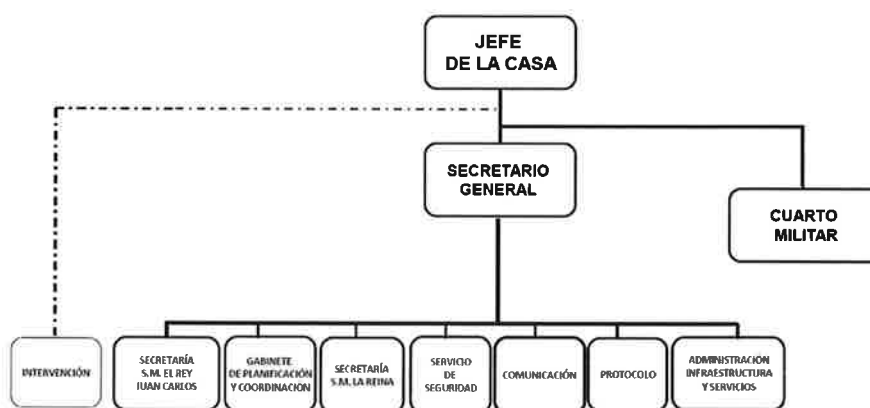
JEFE DE LA CASA

SECRETARIO GENERAL

CUARTO MILITAR

INTERVENCIÓN

SECRETARÍA S.M. EL REY JUAN CARLOS

GABINETE DE PLANIFICACIÓN Y COORDINACIÓN

SECRETARÍA S.M. LA REINA

SERVICIO DE SEGURIDAD

COMUNICACIÓN

PROTOCOLO

ADMINISTRACIÓN INFRAESTRUCTURA Y SERVICIOS